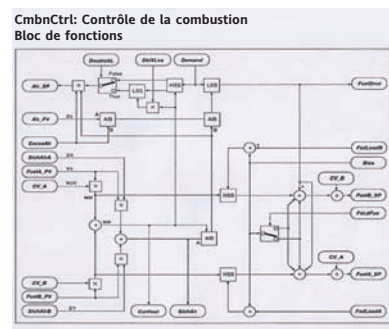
CmbnCtrl: Contrôle de la combustion
Bloc de fonctions

DoubleXL
StlrtLoss
Demand
Air_SP
False
True
LSS
HSS
LSS
FuelDmd
Air_PV
A/B
A/B
ExcessAir
FuelLossIN
StchAirA
Bias
FuelA_PV
CV_A
CV_B
HSS
FuelB_SP
FuelsFuel
HS
CV_B
CV_A
FuelB_PV
HSS
FuelA_SP
StchAirB
CurHeat
StchAirA
FuelLossB